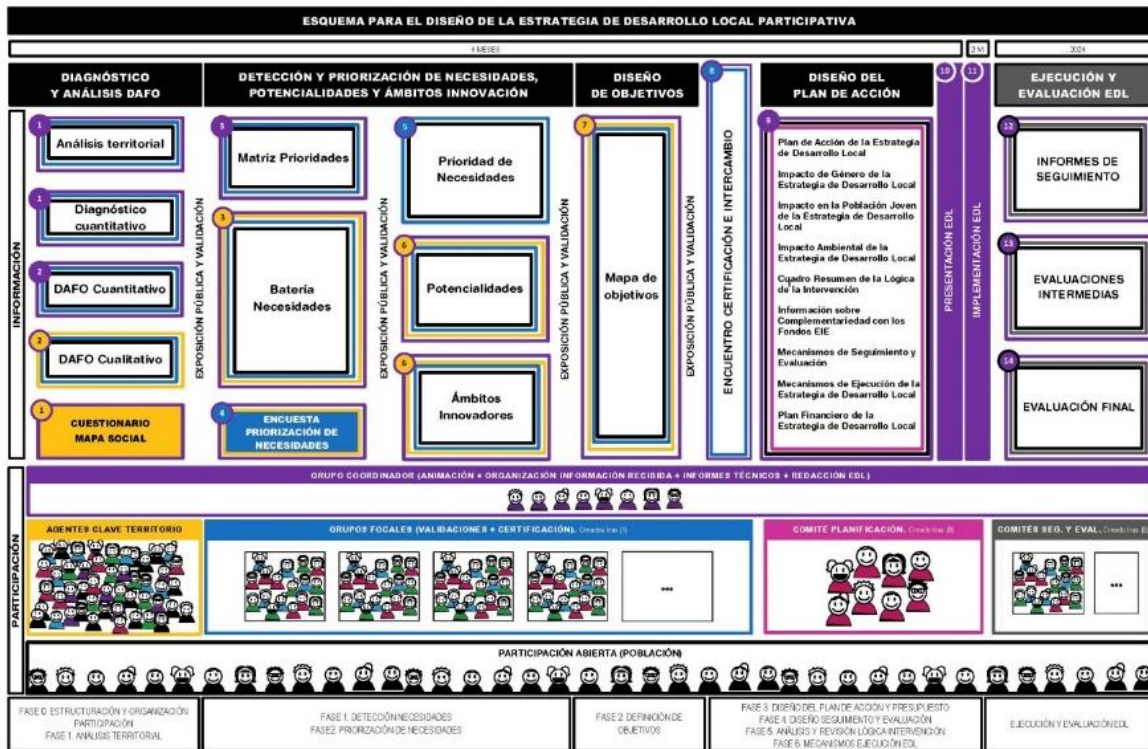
ESQUEMA PARA EL DISEÑO DE LA ESTRATEGIA DE DESARROLLO LOCAL PARTICIPATIVA

4 MESES | 2 M | ... 2024

DIAGNÓSTICO Y ANÁLISIS DAFO

DETECCIÓN Y PRIORIZACIÓN DE NECESIDADES, POTENCIALIDADES Y ÁMBITOS INNOVACIÓN

DISEÑO DE OBJETIVOS

8

DISEÑO DEL PLAN DE ACCIÓN

10 11

EJECUCIÓN Y EVALUACIÓN EDL

INFORMACIÓN

1 Análisis territorial

1 Diagnóstico cuantitativo

2 DAFO Cuantitativo

2 DAFO Cualitativo

1 CUESTIONARIO MAPA SOCIAL

EXPOSICIÓN PÚBLICA Y VALIDACIÓN

3 Matriz Prioridades

3 Batería Necesidades

4 ENCUESTA PRIORIZACIÓN DE NECESIDADES

EXPOSICIÓN PÚBLICA Y VALIDACIÓN

5 Prioridad de Necesidades

6 Potencialidades

6 Ámbitos Innovadores

EXPOSICIÓN PÚBLICA Y VALIDACIÓN

7 Mapa de objetivos

EXPOSICIÓN PÚBLICA Y VALIDACIÓN

ENCUENTRO CERTIFICACIÓN E INTERCAMBIO

9
Plan de Acción de la Estrategia de Desarrollo Local
Impacto de Género de la Estrategia de Desarrollo Local
Impacto en la Población Joven de la Estrategia de Desarrollo Local
Impacto Ambiental de la Estrategia de Desarrollo Local
Cuadro Resumen de la Lógica de la Intervención
Información sobre Complementariedad con los Fondos EIE
Mecanismos de Seguimiento y Evaluación
Mecanismos de Ejecución de la Estrategia de Desarrollo Local
Plan Financiero de la Estrategia de Desarrollo Local

PRESENTACIÓN EDL

IMPLEMENTACIÓN EDL

12 INFORMES DE SEGUIMIENTO

13 EVALUACIONES INTERMEDIAS

14 EVALUACIÓN FINAL

GRUPO COORDINADOR (ANIMACIÓN + ORGANIZACIÓN INFORMACIÓN RECIBIDA + INFORMES TÉCNICOS + REDACCIÓN EDL)

PARTICIPACIÓN

AGENTES CLAVE TERRITORIO

GRUPOS FOCALES (VALIDACIONES + CERTIFICACIÓN). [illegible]

...

COMITÉ PLANIFICACIÓN. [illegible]

COMITÉS SEG. Y EVAL. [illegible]

...

PARTICIPACIÓN ABIERTA (POBLACIÓN)

FASE 0. ESTRUCTURACIÓN Y ORGANIZACIÓN PARTICIPACIÓN
FASE 1. ANÁLISIS TERRITORIAL

FASE 1. DETECCIÓN NECESIDADES
FASE 2. PRIORIZACIÓN DE NECESIDADES

FASE 2. DEFINICIÓN DE OBJETIVOS

FASE 3. DISEÑO DEL PLAN DE ACCIÓN Y PRESUPUESTO
FASE 4. DISEÑO SEGUIMIENTO Y EVALUACIÓN
FASE 5. ANÁLISIS Y REVISIÓN LÓGICA INTERVENCIÓN
FASE 6. MECANISMOS EJECUCIÓN EDL

EJECUCIÓN Y EVALUACIÓN EDL